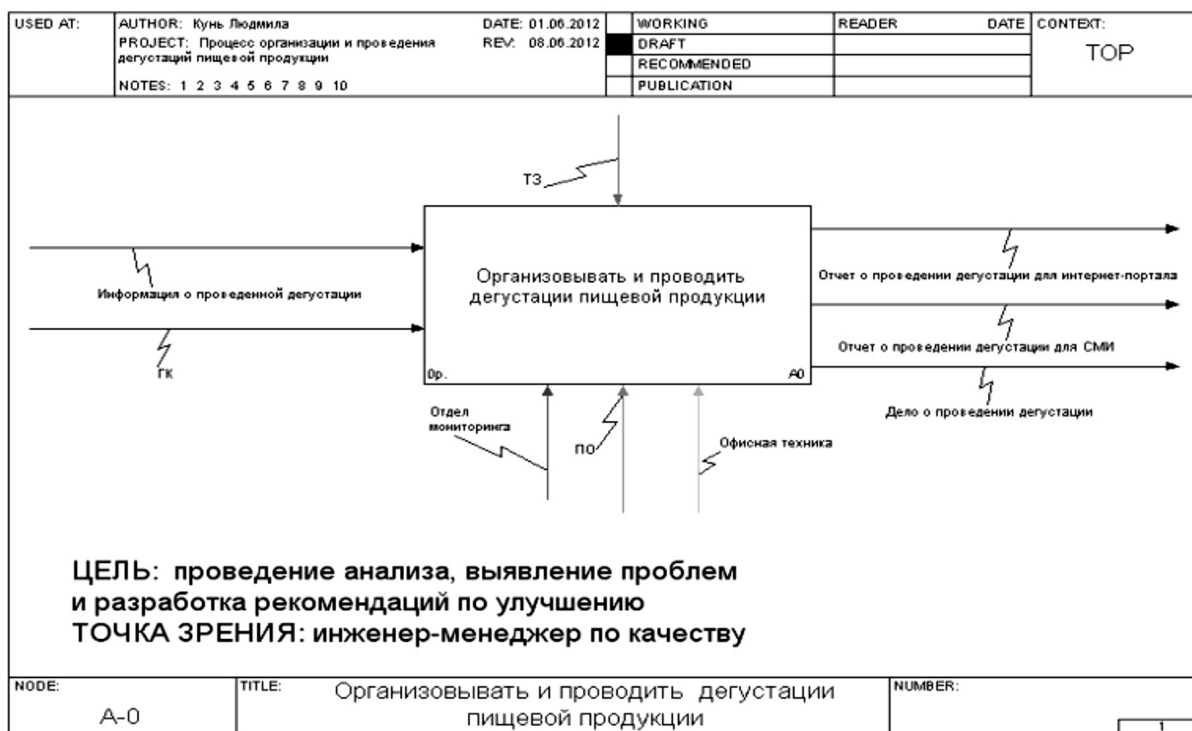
| USED AT: | AUTHOR: Кунь Людмила | DATE: 01.06.2012 | | WORKING | READER | DATE | CONTEXT: |
|---|---|---|---|---|---|---|---|
| | PROJECT: Процесс организации и проведения дегустаций пищевой продукции | REV: 08.06.2012 | | DRAFT | | | TOP |
| | | | | RECOMMENDED | | | |
| | NOTES: 1 2 3 4 5 6 7 8 9 10 | | | PUBLICATION | | | |

ТЗ

Информация о проведенной дегустации

ГК

Организовывать и проводить дегустации пищевой продукции

0р.

А0

Отчет о проведении дегустации для интернет-портала

Отчет о проведении дегустации для СМИ

Дело о проведении дегустации

Отдел мониторинга

ПО

Офисная техника

ЦЕЛЬ: проведение анализа, выявление проблем и разработка рекомендаций по улучшению
ТОЧКА ЗРЕНИЯ: инженер-менеджер по качеству

| NODE: | TITLE: | NUMBER: |
|---|---|---|
| А-0 | Организовывать и проводить дегустации пищевой продукции | 1 |